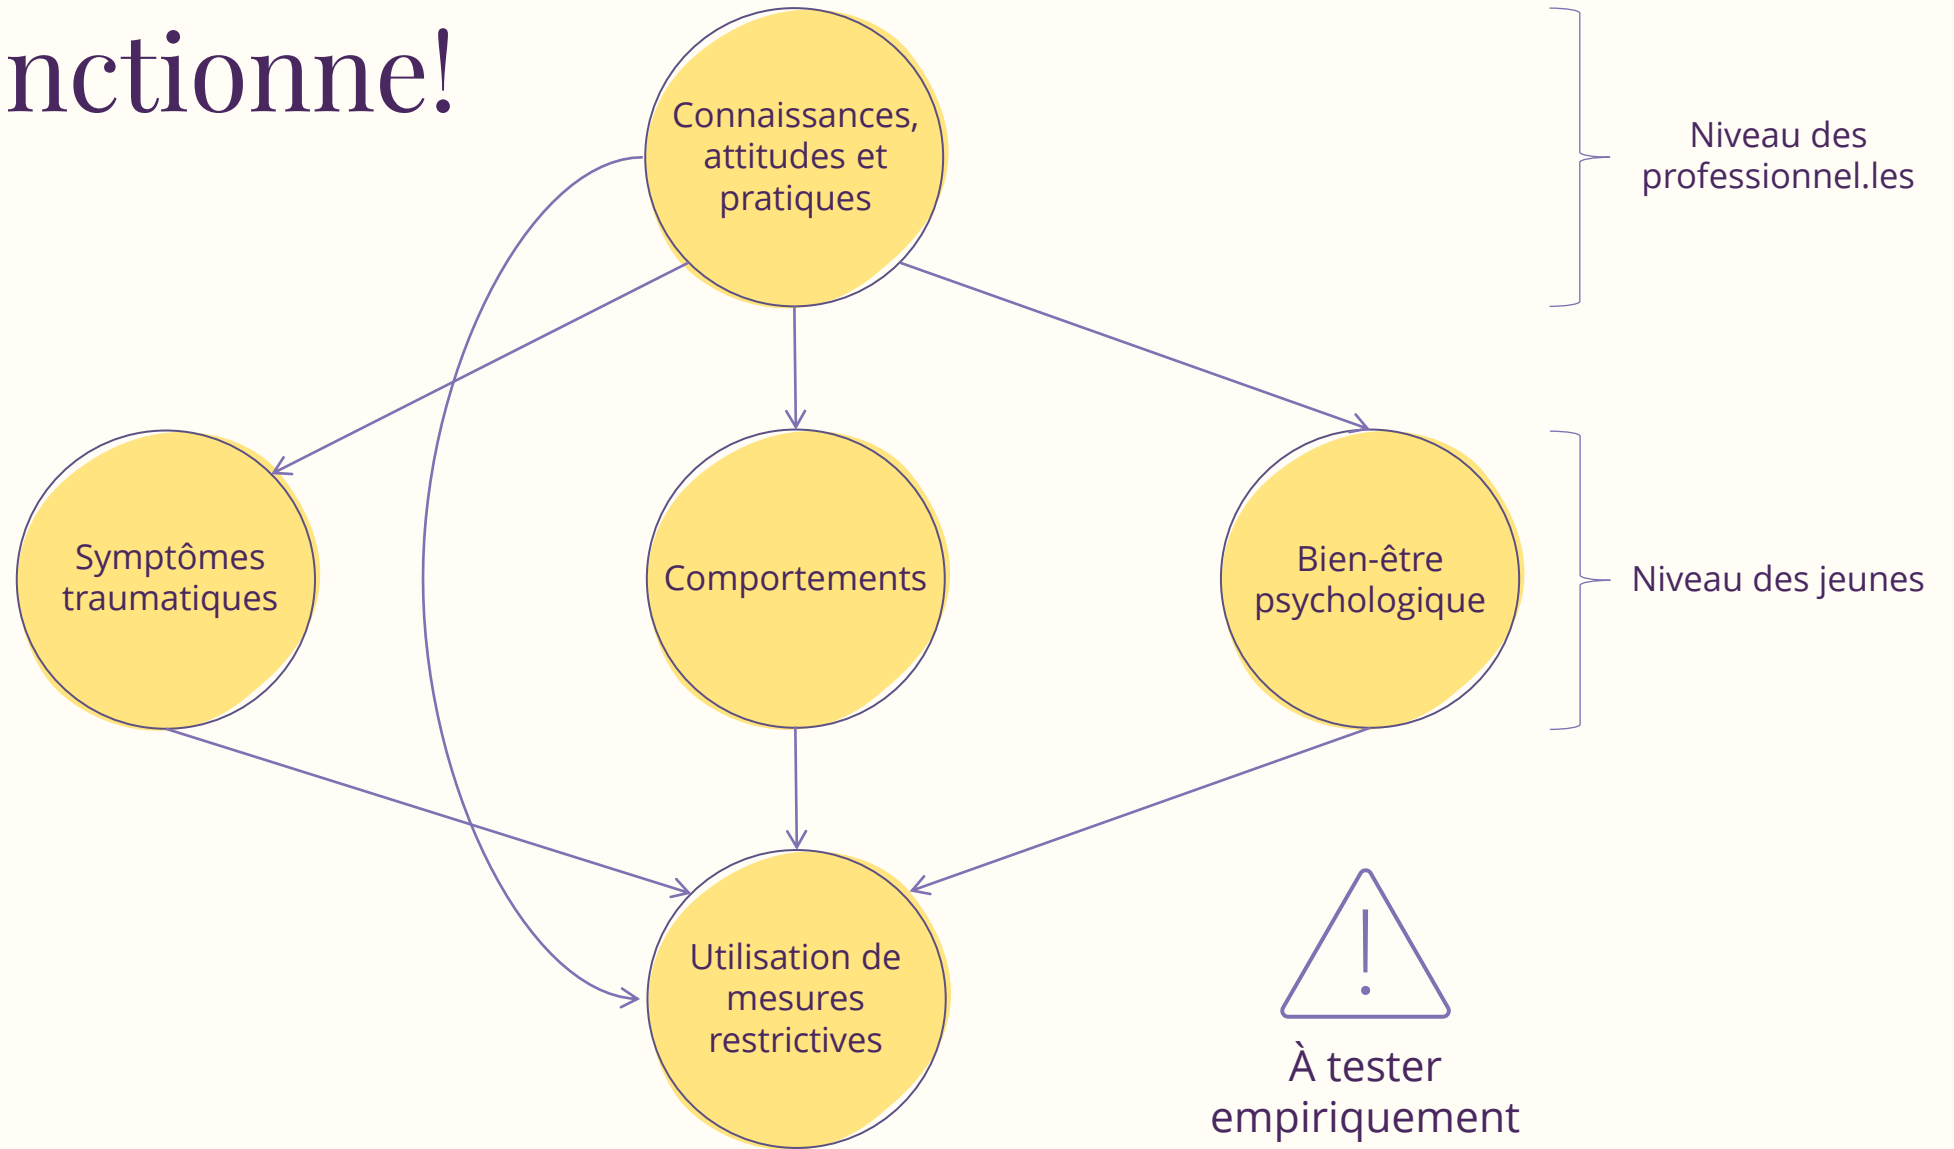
nctionne!

Connaissances, attitudes et pratiques

Niveau des professionnel.les

Symptômes traumatiques

Comportements

Bien-être psychologique

Niveau des jeunes

Utilisation de mesures restrictives

À tester empiriquement